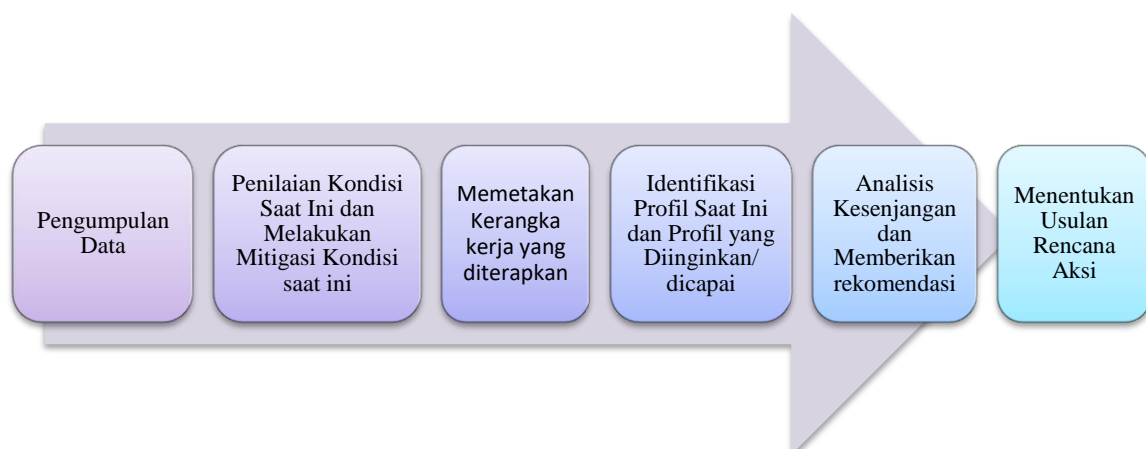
Pengumpulan Data

Penilaian Kondisi Saat Ini dan Melakukan Mitigasi Kondisi saat ini

Memetakan Kerangka kerja yang diterapkan

Identifikasi Profil Saat Ini dan Profil yang Diinginkan/ dicapai

Analisis Kesenjangan dan Memberikan rekomendasi

Menentukan Usulan Rencana Aksi